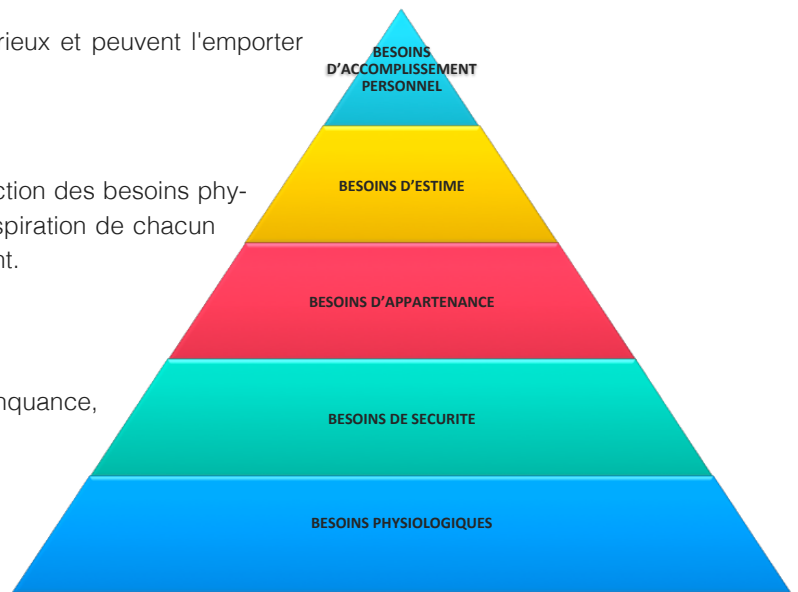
rieux et peuvent l'emporter

ction des besoins physpiration de chacun nt.

nquance,

BESOINS D'ACCOMPLISSEMENT PERSONNEL

BESOINS D'ESTIME

BESOINS D'APPARTENANCE

BESOINS DE SECURITE

BESOINS PHYSIOLOGIQUES